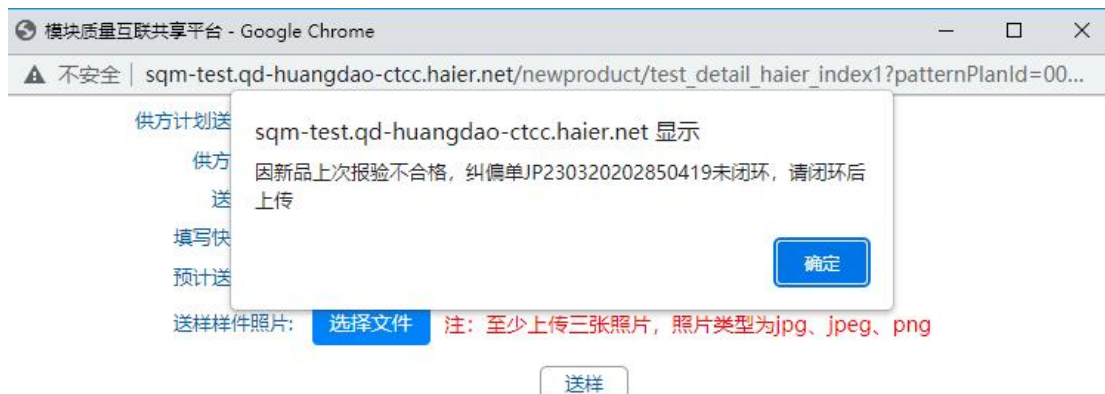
模块质量互联共享平台 - Google Chrome

不安全 | sqm-test.qd-huangdao-ctcc.haier.net/newproduct/test_detail_haier_index1?patternPlanId=00...

供方计划送

供方

送

填写快

预计送

sqm-test.qd-huangdao-ctcc.haier.net 显示

因新品上次报验不合格，纠偏单JP230320202850419未闭环，请闭环后上传

确定

送样样件照片: 选择文件 注：至少上传三张照片，照片类型为jpg、jpeg、png

送样